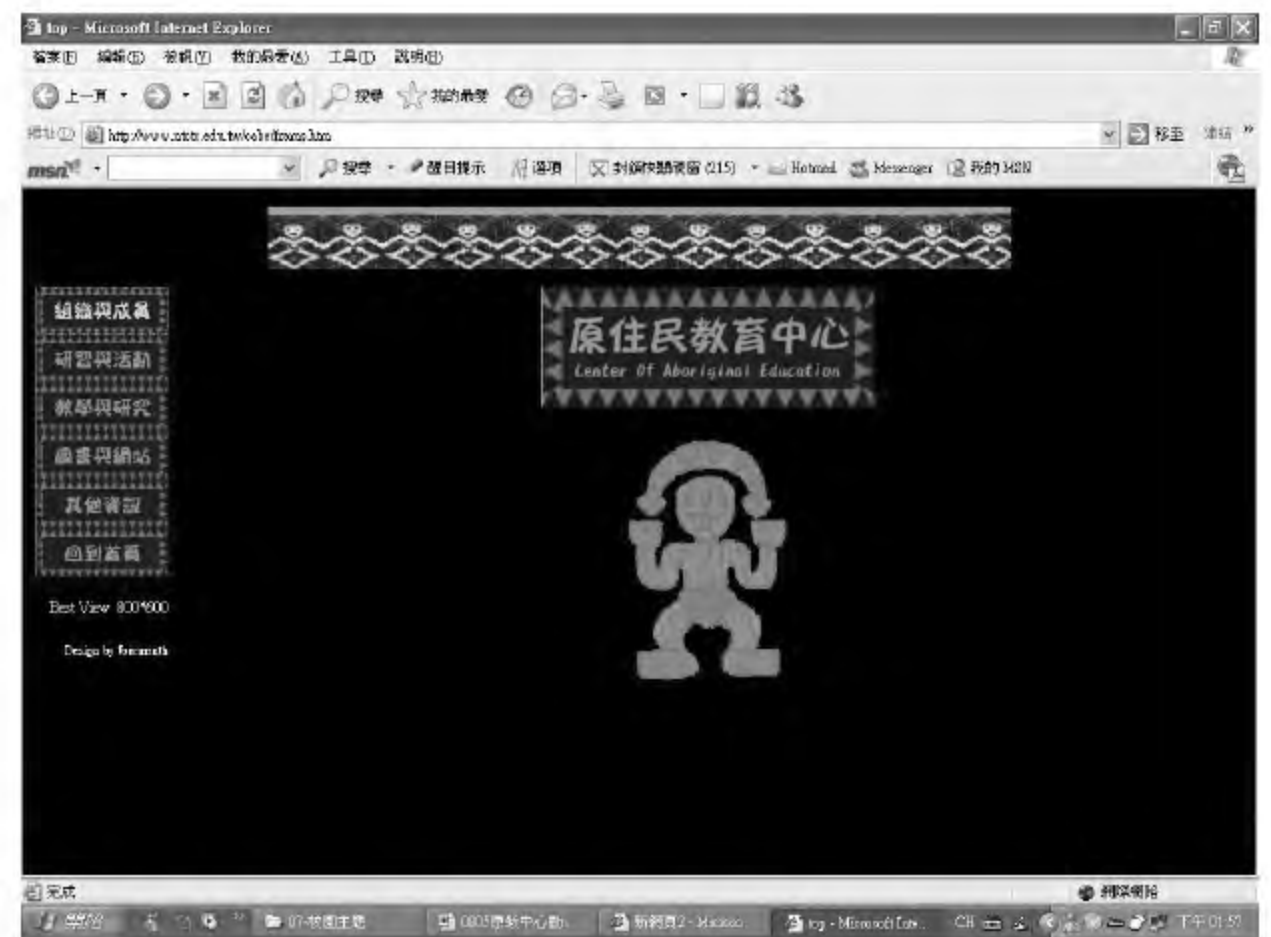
top - Microsoft Internet Explorer

檔案(F) 編輯(E) 檢視(V) 我的最愛(A) 工具(T) 說明(H)

上一頁 · 搜尋 我的最愛

網址(D) http://www.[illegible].edu.tw/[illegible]frame.htm 移至 連結 »

msn · 搜尋 · 醒目提示 選項 封鎖快顯視窗 (215) · Hotmail Messenger 我的 MSN

組織與成員

研習與活動

教學與研究

圖書與網站

其他資訊

回到首頁

Best View 800*600

Design by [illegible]

原住民教育中心

Center Of Aboriginal Education

完成

網際網路

開始 07-校園主體 0805原教中心動... 新網頁2 - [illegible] top - Microsoft Inte... CH 下午 01:57